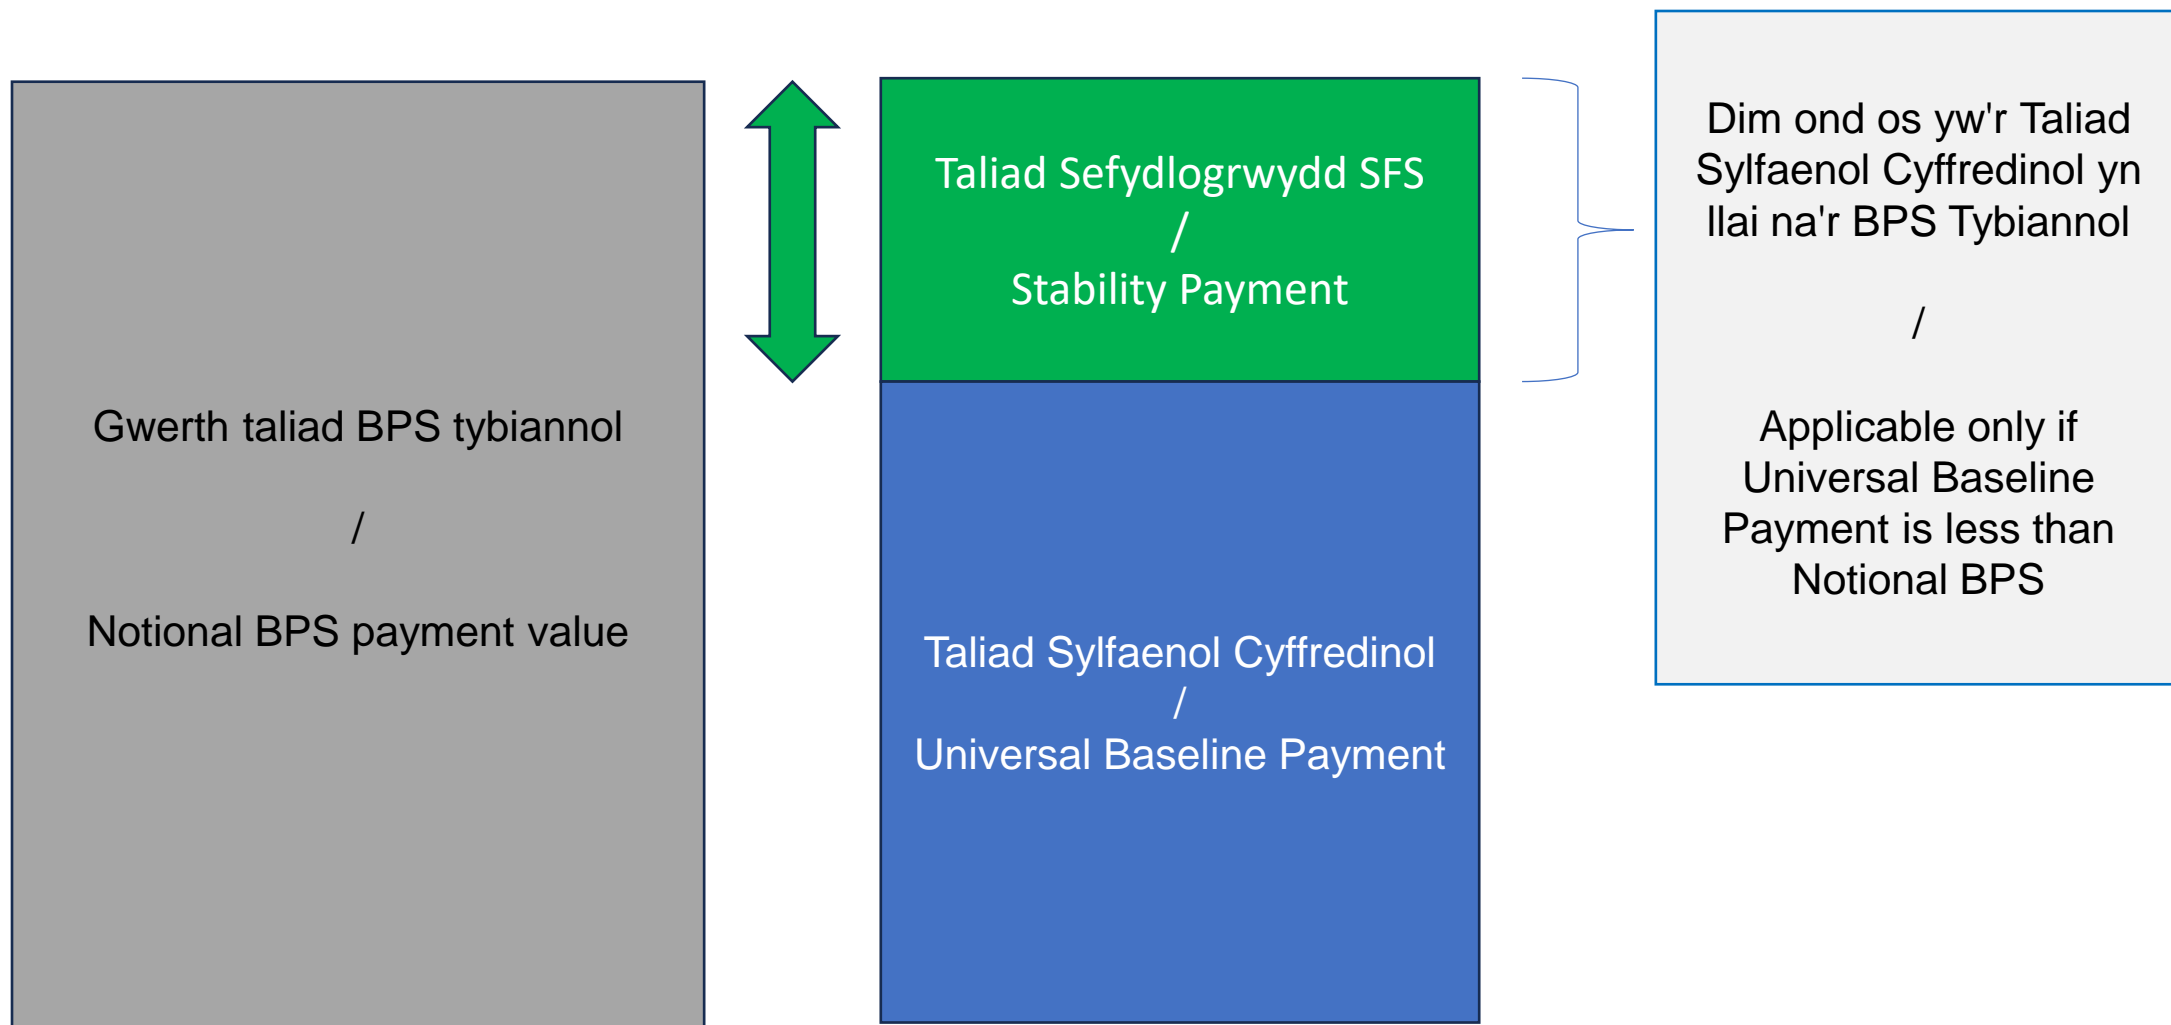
Gwerth taliad BPS tybiannol

/

Notional BPS payment value

Taliad Sefydlogrwydd SFS
/
Stability Payment

Taliad Sylfaenol Cyffredinol
/
Universal Baseline Payment

Dim ond os yw'r Taliad Sylfaenol Cyffredinol yn llai na'r BPS Tybiannol

/

Applicable only if Universal Baseline Payment is less than Notional BPS